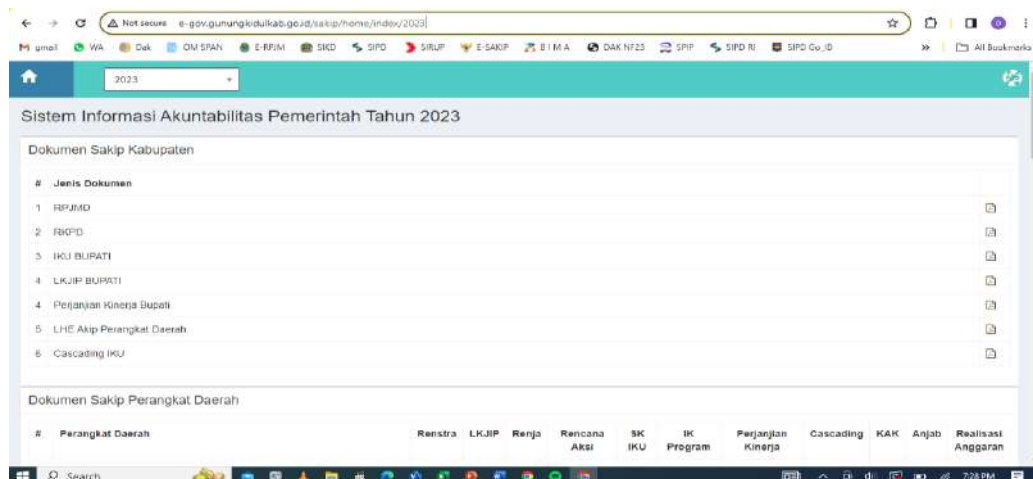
Not secure e-gov.gunungkidulkab.go.id/sakip/home/index/2023

M gmail WA Dak OM SPAN E-RPJM SIKD SIPD SIRUP E-SAKIP BIMA DAK NF23 SPIP SIPD RI SIPD Go.ID » All Bookmarks

2023

Sistem Informasi Akuntabilitas Pemerintah Tahun 2023

Dokumen Sakip Kabupaten

| # | Jenis Dokumen |
|---|---|
| 1 | RPJMD |
| 2 | RKPD |
| 3 | IKU BUPATI |
| 4 | LKJIP BUPATI |
| 4 | Perjanjian Kinerja Bupati |
| 5 | LHE Akip Perangkat Daerah |
| 6 | Cascading IKU |

Dokumen Sakip Perangkat Daerah

| # | Perangkat Daerah | Renstra | LKJIP | Renja | Rencana Aksi | SK IKU | IK Program | Perjanjian Kinerja | Cascading | KAK | Anjab | Realisasi Anggaran |
|---|---|---|---|---|---|---|---|---|---|---|---|---|

Search

7:28 PM